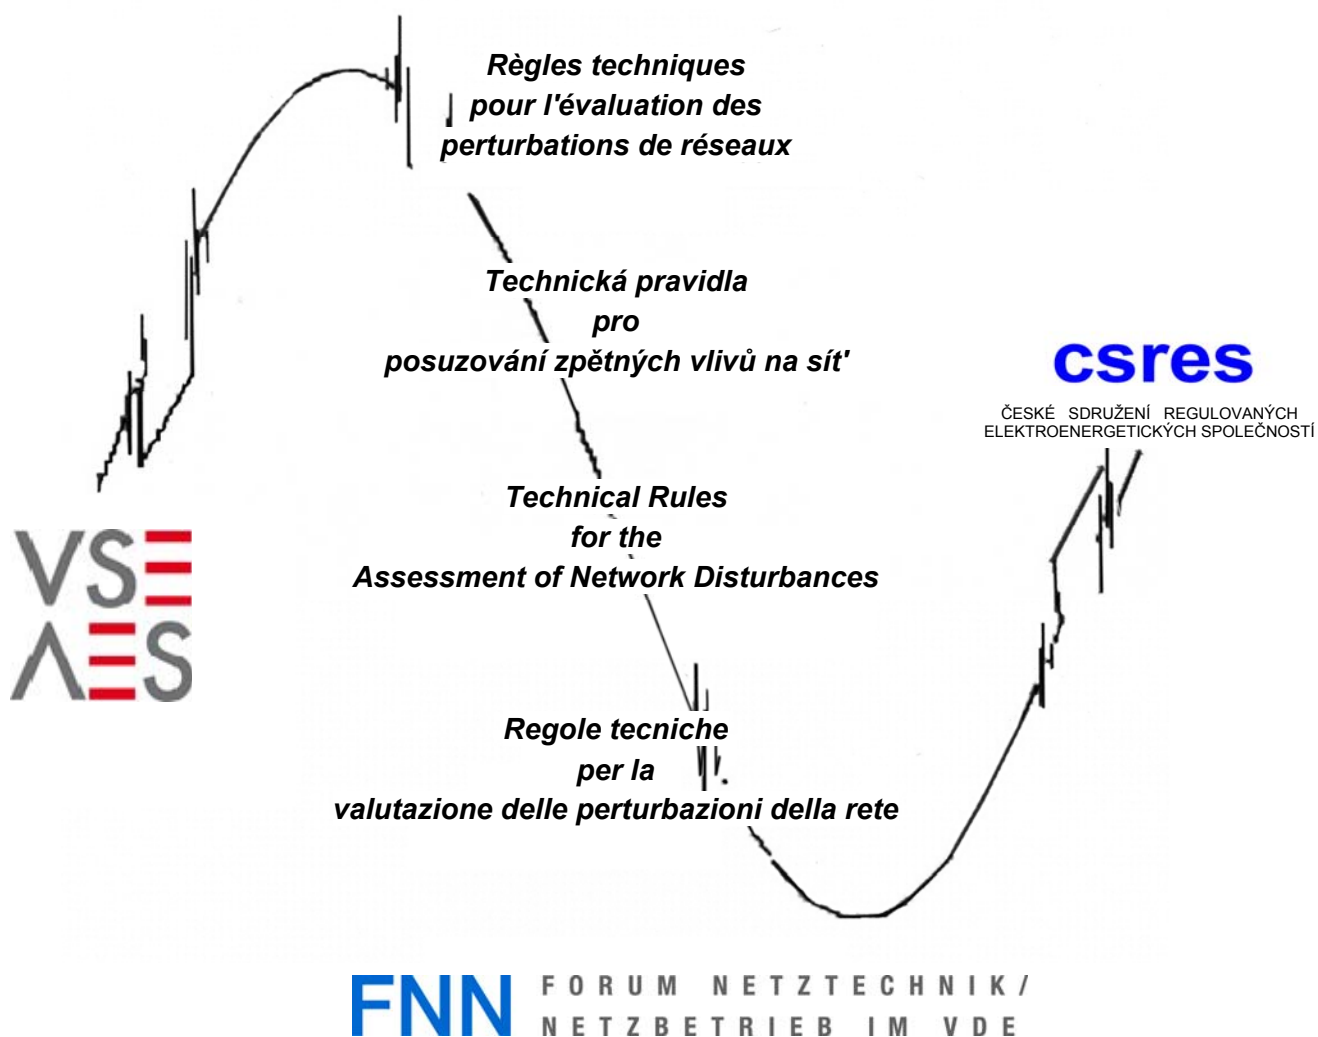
Règles techniques
pour l'évaluation des
perturbations de réseaux

Technická pravidla
pro
posuzování zpětných vlivů na sít'

Technical Rules
for the
Assessment of Network Disturbances

Regole tecniche
per la
valutazione delle perturbazioni della rete

csres
ČESKÉ SDRUŽENÍ REGULOVANÝCH ELEKTROENERGETICKÝCH SPOLEČNOSTÍ

VSE
AES

FNN FORUM NETZTECHNIK/
NETZBETRIEB IM VDE